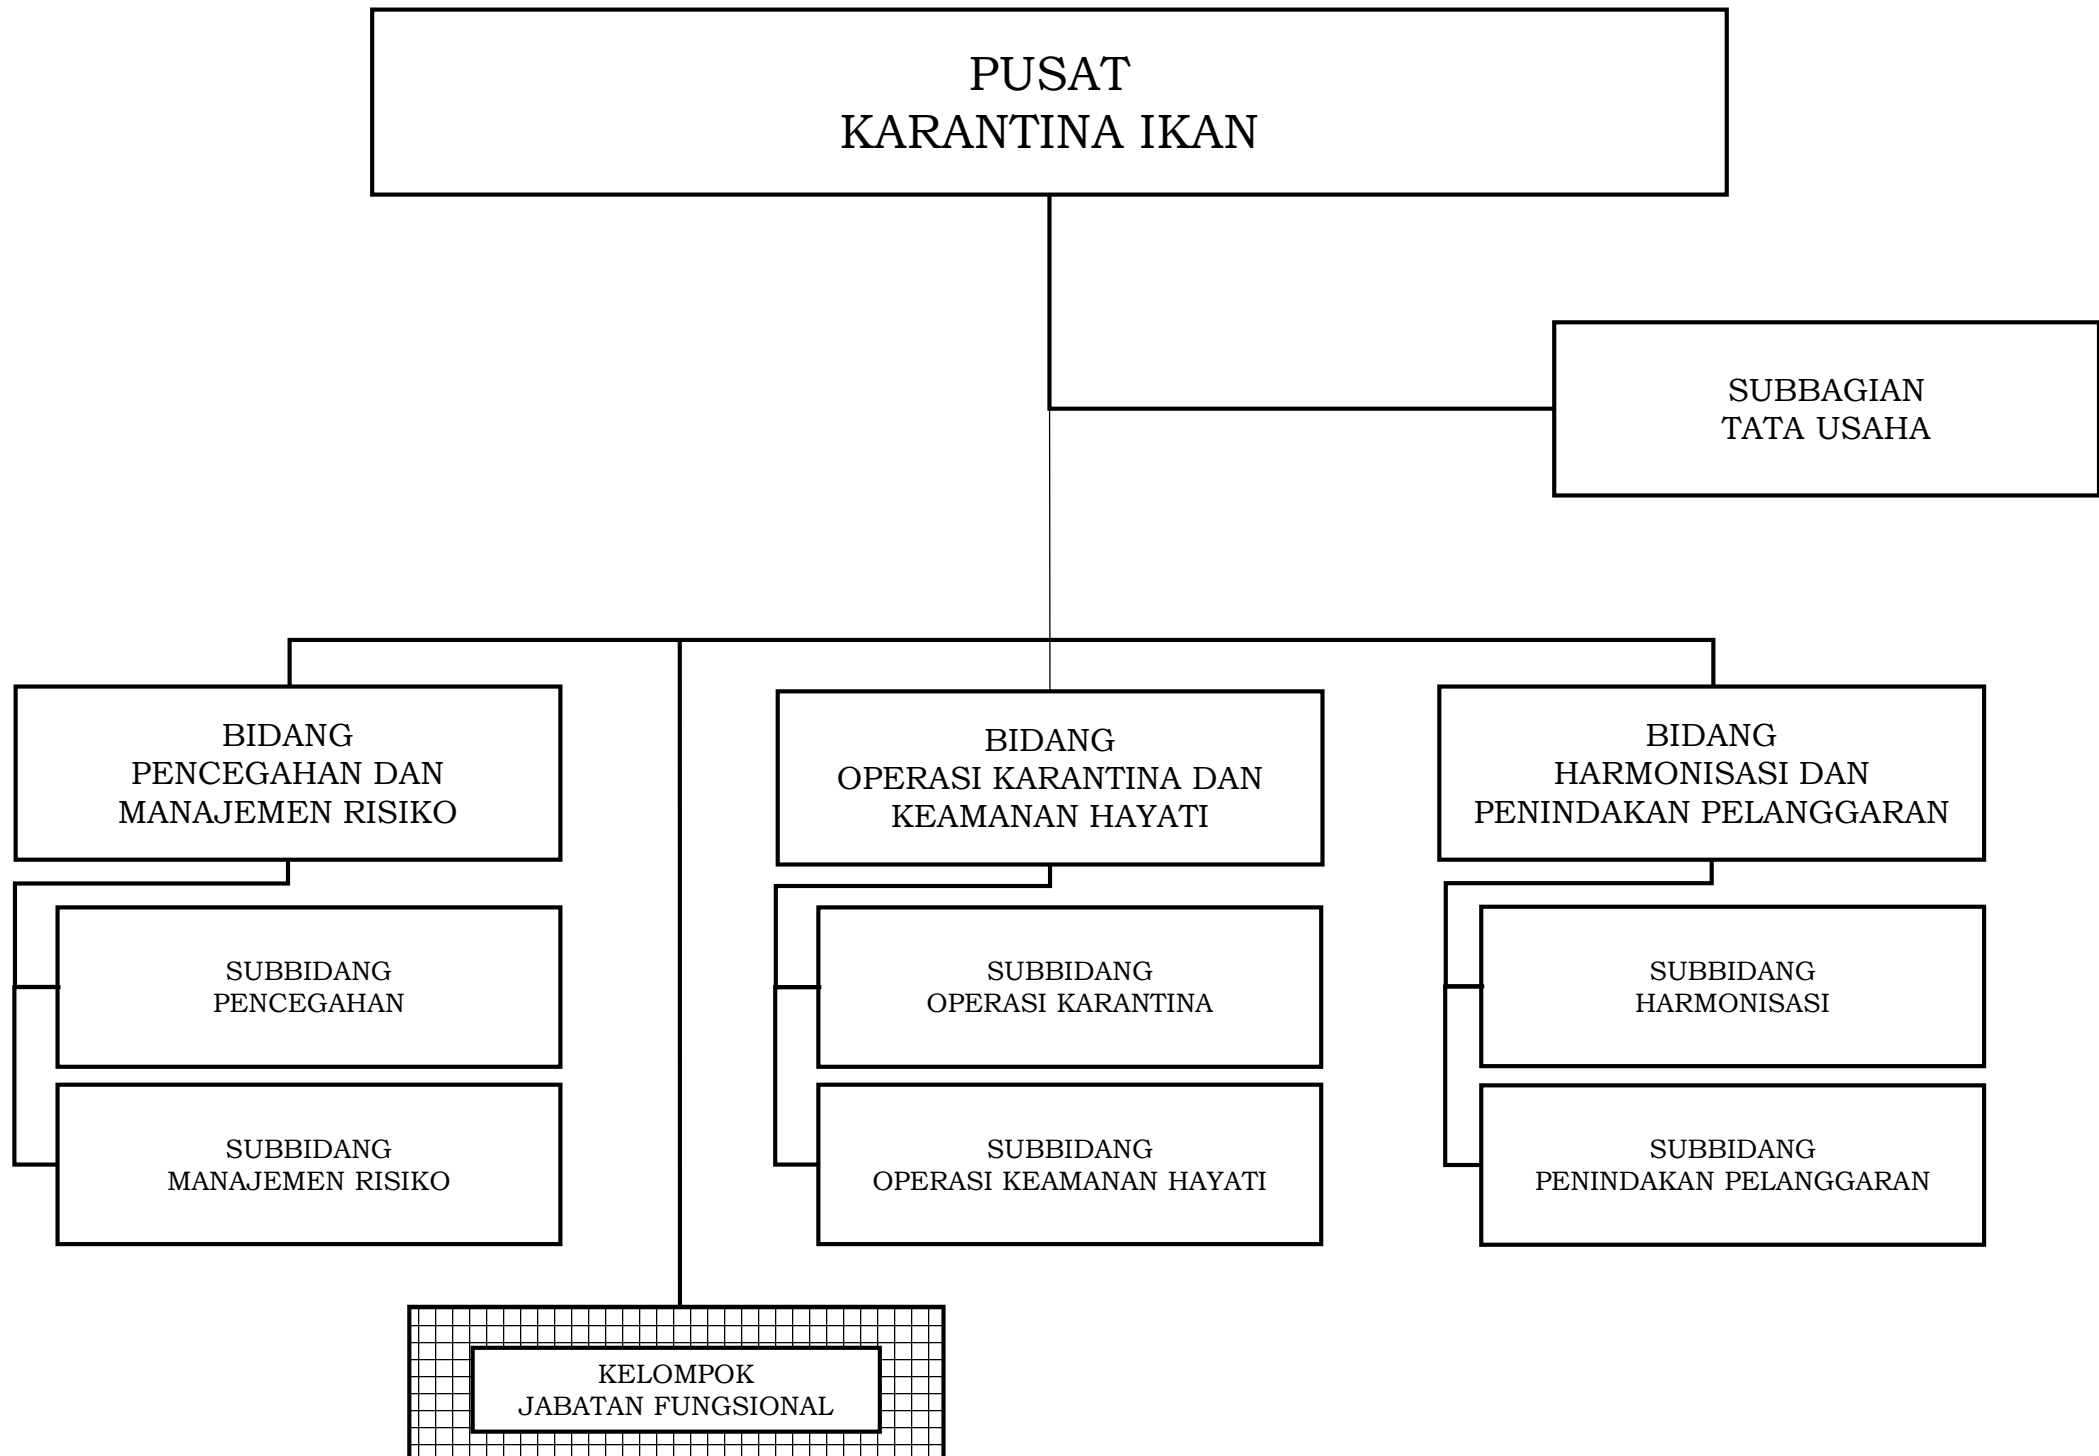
PUSAT
KARANTINA IKAN

SUBBAGIAN
TATA USAHA

BIDANG
PENCEGAHAN DAN
MANAJEMEN RISIKO

SUBBIDANG
PENCEGAHAN

SUBBIDANG
MANAJEMEN RISIKO

BIDANG
OPERASI KARANTINA DAN
KEAMANAN HAYATI

SUBBIDANG
OPERASI KARANTINA

SUBBIDANG
OPERASI KEAMANAN HAYATI

BIDANG
HARMONISASI DAN
PENINDAKAN PELANGGARAN

SUBBIDANG
HARMONISASI

SUBBIDANG
PENINDAKAN PELANGGARAN

KELOMPOK
JABATAN FUNGSIONAL